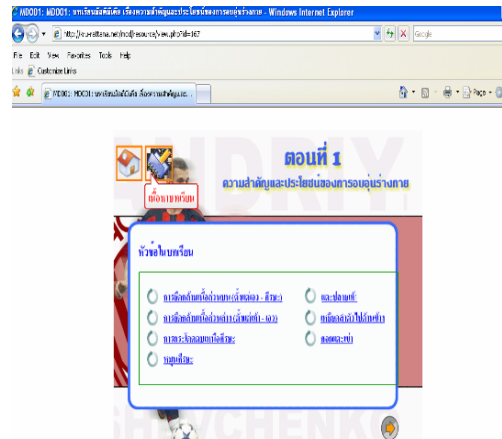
MD001: MD001: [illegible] - Windows Internet Explorer

http://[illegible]/view.php?id=167

Google

File Edit View Favorites Tools Help

Links Customize Links

MD001: MD001: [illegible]

Page

ตอนที่ 1

ความสำคัญและประโยชน์ของการอบอุ่นร่างกาย

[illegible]

หัวข้อในบทเรียน

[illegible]

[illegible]

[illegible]

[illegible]

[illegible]

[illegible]

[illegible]

SHEVCHENKO